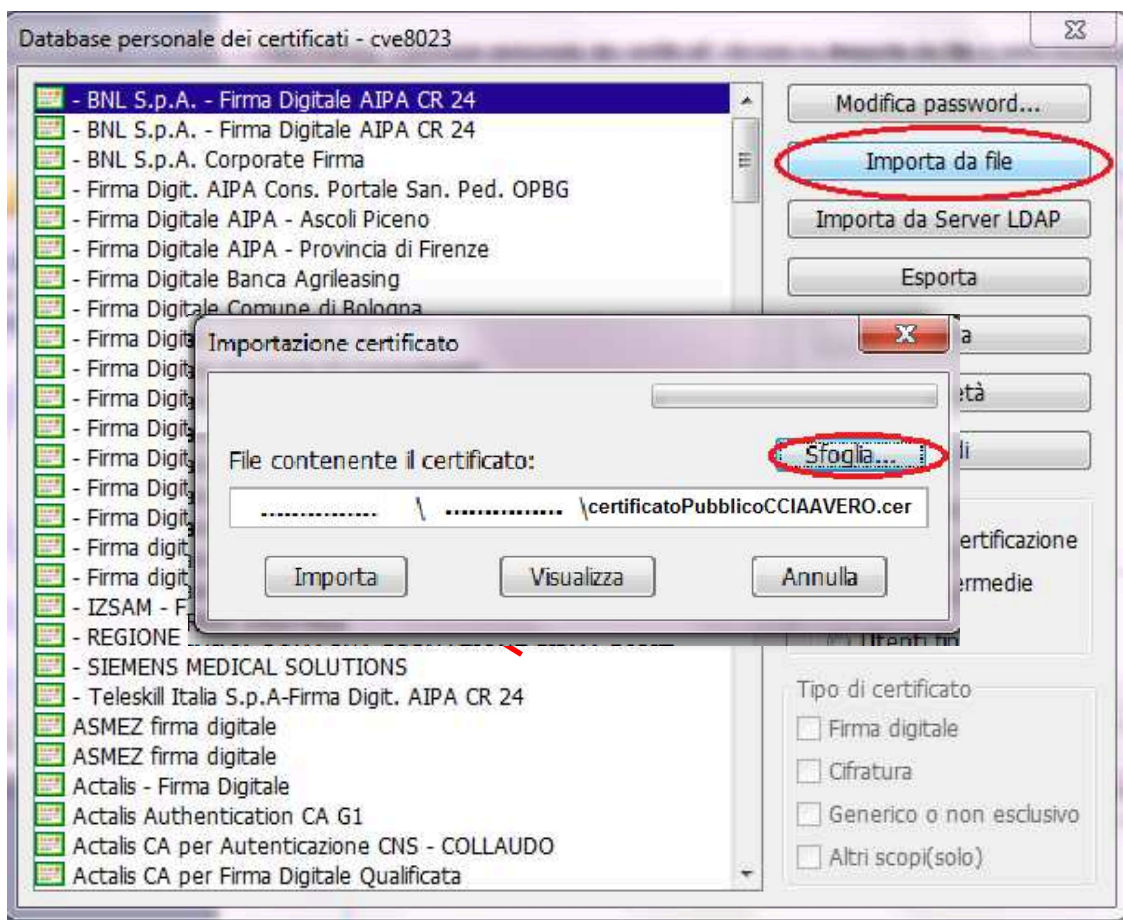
Database personale dei certificati - cve8023

- BNL S.p.A. - Firma Digitale AIPA CR 24
- BNL S.p.A. - Firma Digitale AIPA CR 24
- BNL S.p.A. Corporate Firma
- Firma Digit. AIPA Cons. Portale San. Ped. OPBG
- Firma Digitale AIPA - Ascoli Piceno
- Firma Digitale AIPA - Provincia di Firenze
- Firma Digitale Banca Agrileasing
- Firma Digitale Comune di Bologna
- Firma Digit
- Firma Digit
- Firma Digit
- Firma Digit
- Firma Digit
- Firma Digit
- Firma Digit
- Firma digit
- Firma digit
- IZSAM - F
- REGIONE
- SIEMENS MEDICAL SOLUTIONS
- Teleskill Italia S.p.A-Firma Digit. AIPA CR 24
ASMEZ firma digitale
ASMEZ firma digitale
Actalis - Firma Digitale
Actalis Authentication CA G1
Actalis CA per Autenticazione CNS - COLLAUDO
Actalis CA per Firma Digitale Qualificata

Modifica password...
Importa da file
Importa da Server LDAP
Esporta
a
età
di
ertificazione
ermedie
Utenti fin

Tipo di certificato
Firma digitale
Cifratura
Generico o non esclusivo
Altri scopi(solo)

Importazione certificato
X
File contenente il certificato:
Sfoglia...
............... \ ............... \certificatoPubblicoCCIAAVERO.cer
Importa
Visualizza
Annulla